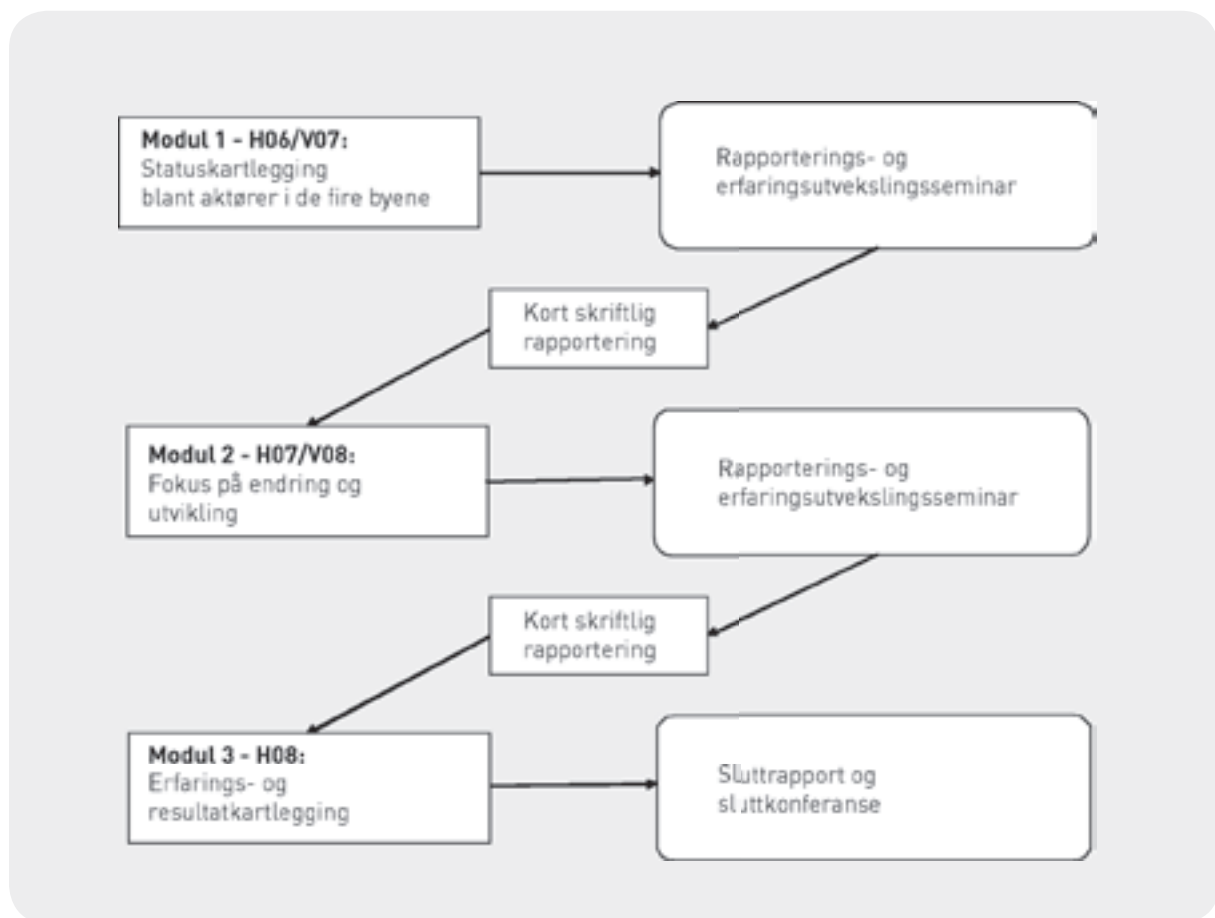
**Modul 1 - H06/V07:**
Statuskartlegging blant aktører i de fire byene

Rapporterings- og erfaringsutvekslingsseminar

Kort skriftlig rapportering

**Modul 2 - H07/V08:**
Fokus på endring og utvikling

Rapporterings- og erfaringsutvekslingsseminar

Kort skriftlig rapportering

**Modul 3 - H08:**
Erfarings- og resultatkartlegging

Sluttrapport og sluttkonferanse